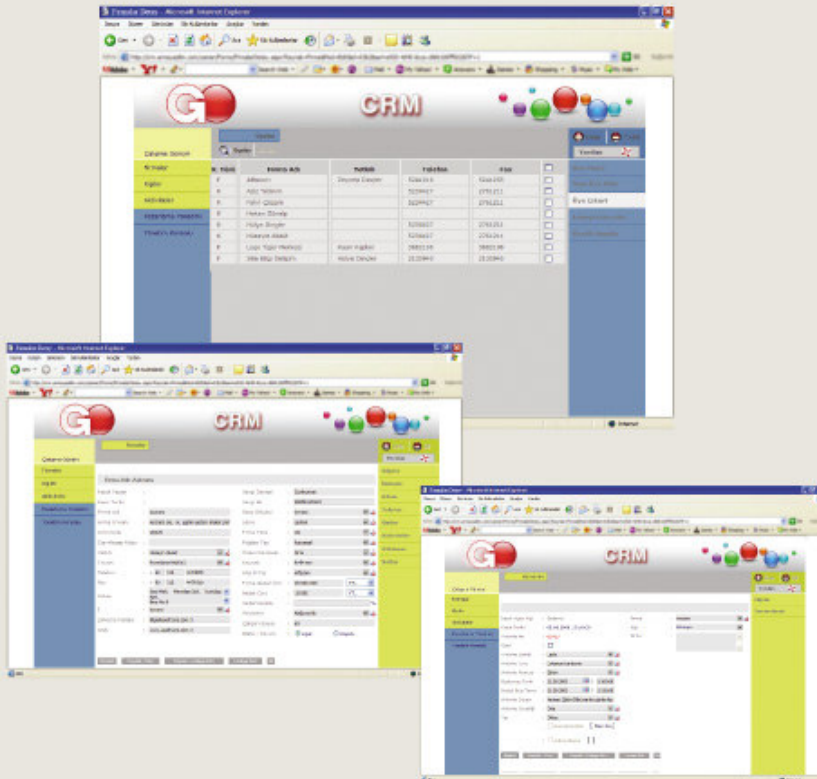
Firmalar Sitesi - Microsoft Internet Explorer

Dosya Düzen Görünüm Sık Kullanılanlar Araçlar Yardım

Geri Ara Sık Kullanılanlar

CRM

Çalışma Bölümü

Firmalar

Kişiler

Aktiviteler

Kampanya Yönetimi

Yönetim Modülü

Yeni Kayıt

Kayıtlar

| S. Türü | Firma Adı | Yetkili | Telefon | Fax |
|---|---|---|---|---|
| F | Albatum | Zeynep Gezgin | 5286919 | 5286955 |
| F | Aziz Tekstil | | 5029417 | 2751211 |
| F | Fahri Çiftçilik | | 5029417 | 2751211 |
| F | Hakan Otomotiv | | | |
| F | Hülya Zengin | | 5258027 | 2751253 |
| F | Hüseyin Aksel | | 5256027 | 2751254 |
| F | Logo Yazılım Merkezi | Hasan Yiğitler | 2885136 | 2885136 |
| F | Site Bilgi İletişim | Hülya Zengin | 2131944 | 2131944 |

Yeni Kayıt

Ara

Kayıt Listesi

Internet

Firmalar Sitesi - Microsoft Internet Explorer

CRM

Çalışma Bölümü

Firmalar

Kişiler

Aktiviteler

Kampanya Yönetimi

Yönetim Modülü

Firma Bilgi Kaydı

Yetkili

Notlar

Firmalar Sitesi - Microsoft Internet Explorer

CRM

Çalışma Bölümü

Firmalar

Kişiler

Aktiviteler

Kampanya Yönetimi

Yönetim Modülü